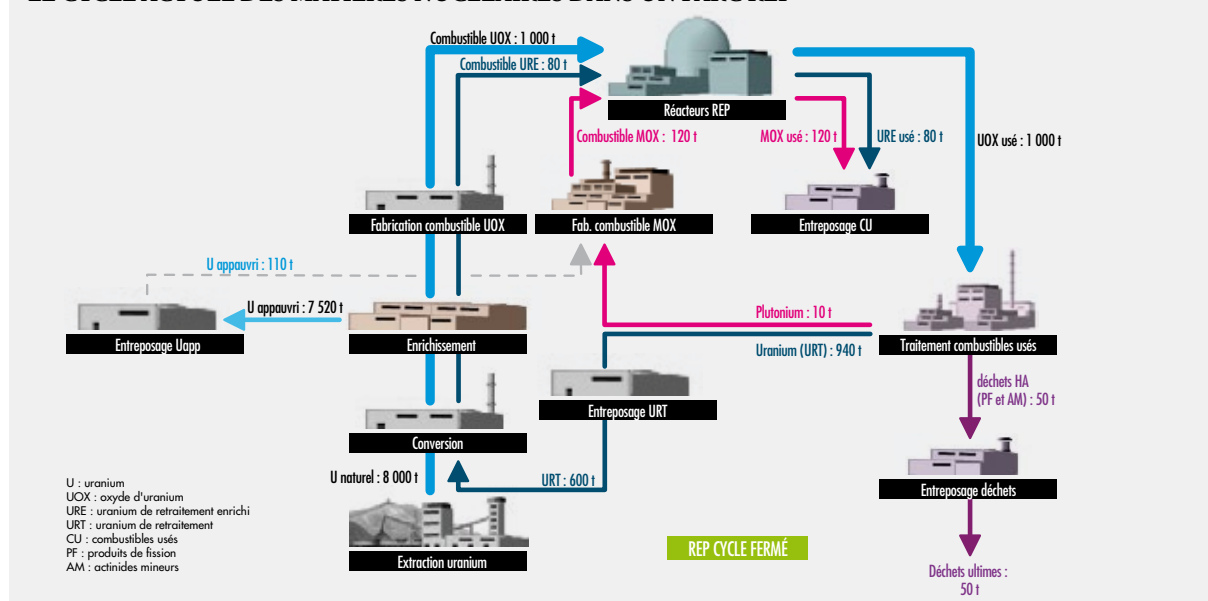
Combustible UOX : 1 000 t
Combustible URE : 80 t
Réacteurs REP
Combustible MOX : 120 t
MOX usé : 120 t
URE usé : 80 t
UOX usé : 1 000 t
Fabrication combustible UOX
Fab. combustible MOX
Entreposage CU
U appauvri : 110 t
U appauvri : 7 520 t
Entreposage Uapp
Enrichissement
Plutonium : 10 t
Uranium (URT) : 940 t
Traitement combustibles usés
Entreposage URT
déchets HA (PF et AM) : 50 t
Conversion
U naturel : 8 000 t
URT : 600 t
Entreposage déchets
U : uranium
UOX : oxyde d'uranium
URE : uranium de retraitement enrichi
URT : uranium de retraitement
CU : combustibles usés
PF : produits de fission
AM : actinides mineurs
Extraction uranium
REP CYCLE FERMÉ
Déchets ultimes : 50 t